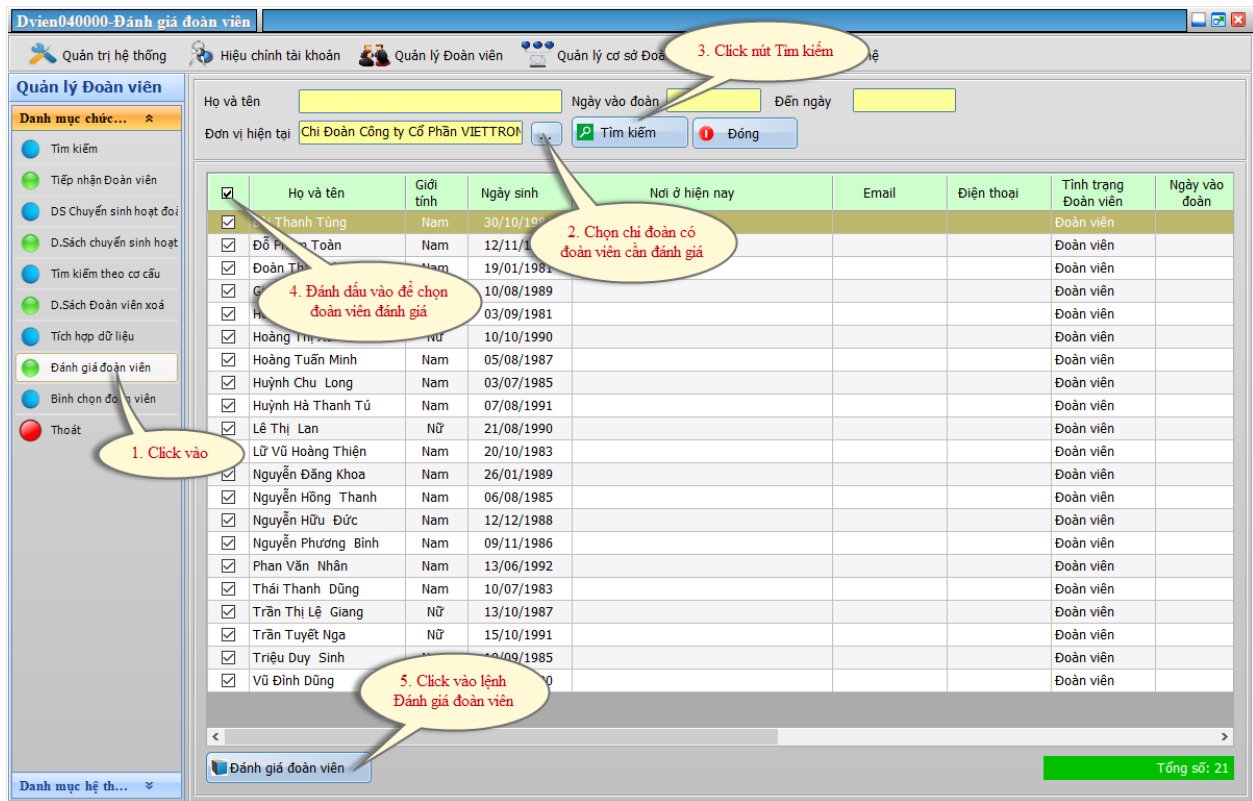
Dvien040000-Đánh giá đoàn viên

Quản trị hệ thống | Hiệu chỉnh tài khoản | Quản lý Đoàn viên | Quản lý cơ sở Đoà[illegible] | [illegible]ệ

3. Click nút Tìm kiếm

Quản lý Đoàn viên

Danh mục chức...

Tìm kiếm
Tiếp nhận Đoàn viên
DS Chuyển sinh hoạt đoà
D.Sách chuyển sinh hoạt
Tìm kiếm theo cơ cấu
D.Sách Đoàn viên xoá
Tích hợp dữ liệu
Đánh giá đoàn viên
Bình chọn đoàn viên
Thoát

1. Click vào

Danh mục hệ th...

Họ và tên
Ngày vào đoàn
Đến ngày
Đơn vị hiện tại Chi Đoàn Công ty Cổ Phần VIETTRON
...
Tìm kiếm
Đóng

2. Chọn chi đoàn có đoàn viên cần đánh giá

4. Đánh dấu vào để chọn đoàn viên đánh giá

5. Click vào lệnh Đánh giá đoàn viên

| ☑ | Họ và tên | Giới tính | Ngày sinh | Nơi ở hiện nay | Email | Điện thoại | Tình trạng Đoàn viên | Ngày vào đoàn |
|---|---|---|---|---|---|---|---|---|
| ☑ | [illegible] Thanh Tùng | Nam | 30/10/198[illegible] | | | | Đoàn viên | |
| ☑ | Đỗ Ph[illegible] Toàn | Nam | 12/11/1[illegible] | | | | Đoàn viên | |
| ☑ | Đoàn Th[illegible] | Nam | 19/01/1981 | | | | Đoàn viên | |
| ☑ | G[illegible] | | 10/08/1989 | | | | Đoàn viên | |
| ☑ | H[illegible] | | 03/09/1981 | | | | Đoàn viên | |
| ☑ | Hoàng Th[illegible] | Nữ | 10/10/1990 | | | | Đoàn viên | |
| ☑ | Hoàng Tuấn Minh | Nam | 05/08/1987 | | | | Đoàn viên | |
| ☑ | Huỳnh Chu Long | Nam | 03/07/1985 | | | | Đoàn viên | |
| ☑ | Huỳnh Hà Thanh Tú | Nam | 07/08/1991 | | | | Đoàn viên | |
| ☑ | Lê Thị Lan | Nữ | 21/08/1990 | | | | Đoàn viên | |
| ☑ | Lữ Vũ Hoàng Thiện | Nam | 20/10/1983 | | | | Đoàn viên | |
| ☑ | Nguyễn Đăng Khoa | Nam | 26/01/1989 | | | | Đoàn viên | |
| ☑ | Nguyễn Hồng Thanh | Nam | 06/08/1985 | | | | Đoàn viên | |
| ☑ | Nguyễn Hữu Đức | Nam | 12/12/1988 | | | | Đoàn viên | |
| ☑ | Nguyễn Phương Bình | Nam | 09/11/1986 | | | | Đoàn viên | |
| ☑ | Phan Văn Nhân | Nam | 13/06/1992 | | | | Đoàn viên | |
| ☑ | Thái Thanh Dũng | Nam | 10/07/1983 | | | | Đoàn viên | |
| ☑ | Trần Thị Lệ Giang | Nữ | 13/10/1987 | | | | Đoàn viên | |
| ☑ | Trần Tuyết Nga | Nữ | 15/10/1991 | | | | Đoàn viên | |
| ☑ | Triệu Duy Sinh | N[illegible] | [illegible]/09/1985 | | | | Đoàn viên | |
| ☑ | Vũ Đình Dũng | | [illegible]0 | | | | Đoàn viên | |

Đánh giá đoàn viên
Tổng số: 21